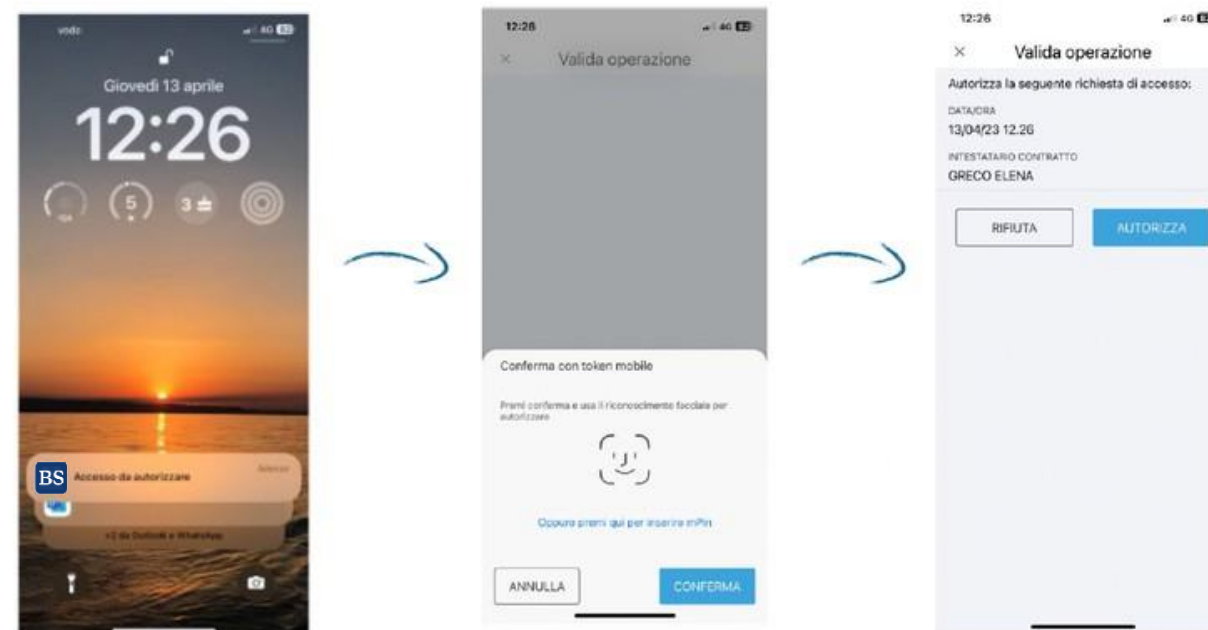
vodo
4G
Giovedì 13 aprile
12:26
5
3
BS
Accesso da autorizzare
Adesso
+2 da Outlook e WhatsApp

12:26
4G
× Valida operazione
Conferma con token mobile
Premi conferma e usa il riconoscimento facciale per autorizzare
Oppure premi qui per inserire mPin
ANNULLA
CONFERMA

12:26
4G
× Valida operazione
Autorizza la seguente richiesta di accesso:
DATA/ORA
13/04/23 12.26
INTESTATARIO CONTRATTO
GRECO ELENA
RIFIUTA
AUTORIZZA